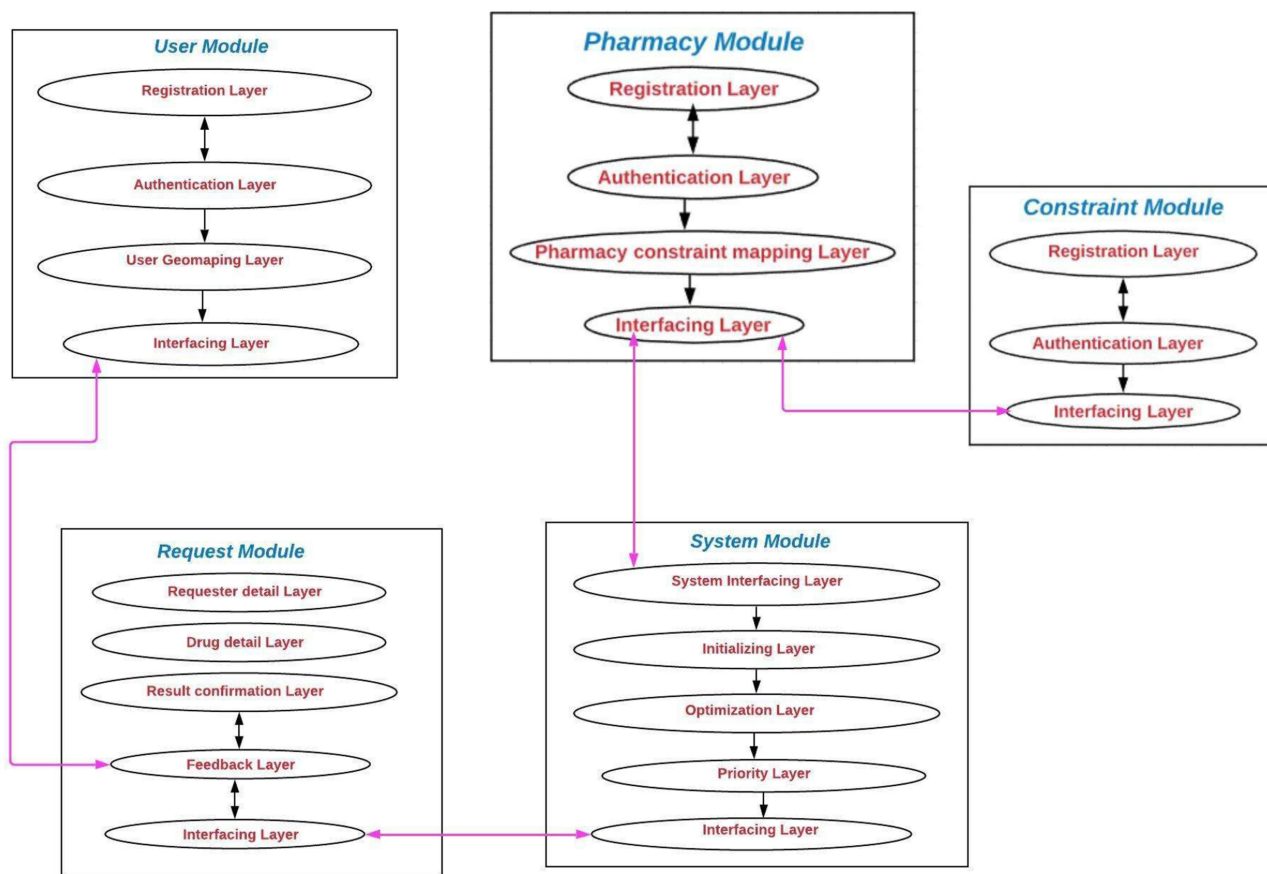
User Module

Registration Layer

Authentication Layer

User Geomaping Layer

Interfacing Layer

Pharmacy Module

Registration Layer

Authentication Layer

Pharmacy constraint mapping Layer

Interfacing Layer

Constraint Module

Registration Layer

Authentication Layer

Interfacing Layer

Request Module

Requester detail Layer

Drug detail Layer

Result confirmation Layer

Feedback Layer

Interfacing Layer

System Module

System Interfacing Layer

Initializing Layer

Optimization Layer

Priority Layer

Interfacing Layer